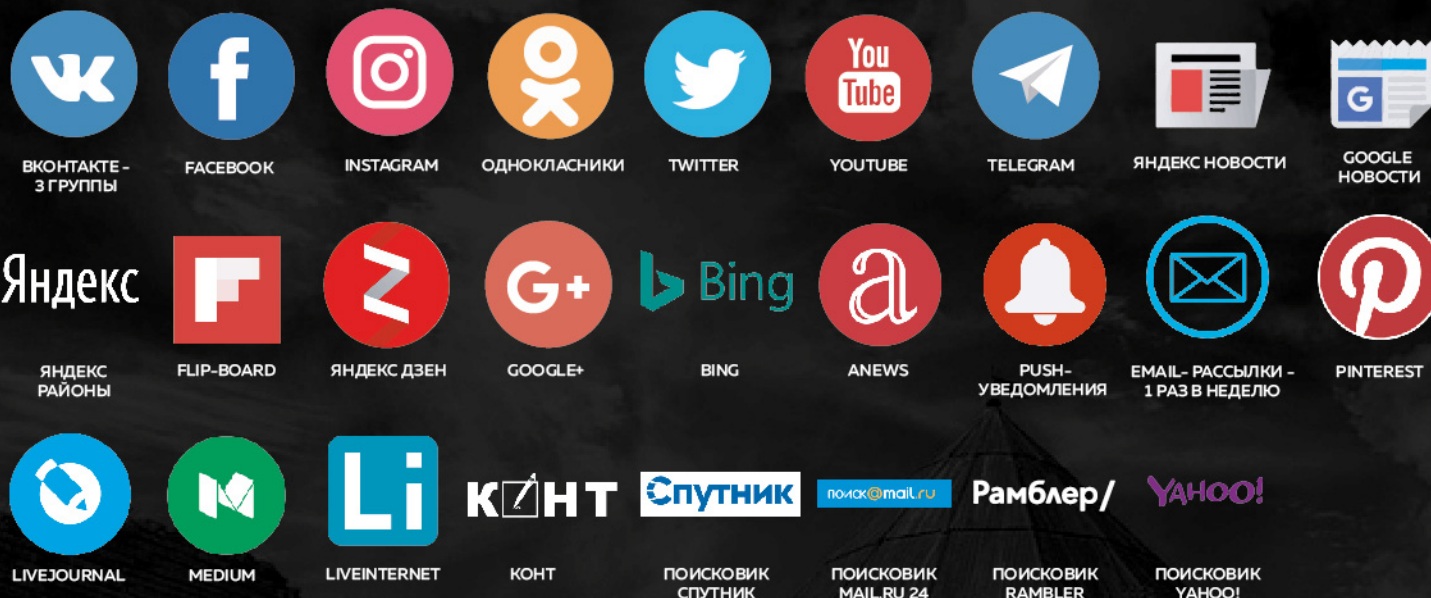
ВКОНТАКТЕ - 3 ГРУППЫ

FACEBOOK

INSTAGRAM

ОДНОКЛАСНИКИ

TWITTER

You Tube

YOUTUBE

TELEGRAM

ЯНДЕКС НОВОСТИ

G

GOOGLE НОВОСТИ

Яндекс

ЯНДЕКС РАЙОНЫ

FLIP-BOARD

ЯНДЕКС ДЗЕН

G+

GOOGLE+

Bing

BING

a

ANEWS

PUSH-УВЕДОМЛЕНИЯ

EMAIL- РАССЫЛКИ - 1 РАЗ В НЕДЕЛЮ

PINTEREST

LIVEJOURNAL

MEDIUM

Li

LIVEINTERNET

КОНТ

КОНТ

Спутник

ПОИСКОВИК СПУТНИК

поиск@mail.ru

ПОИСКОВИК MAIL.RU 24

Рамблер/

ПОИСКОВИК RAMBLER

YAHOO!

ПОИСКОВИК YAHOO!